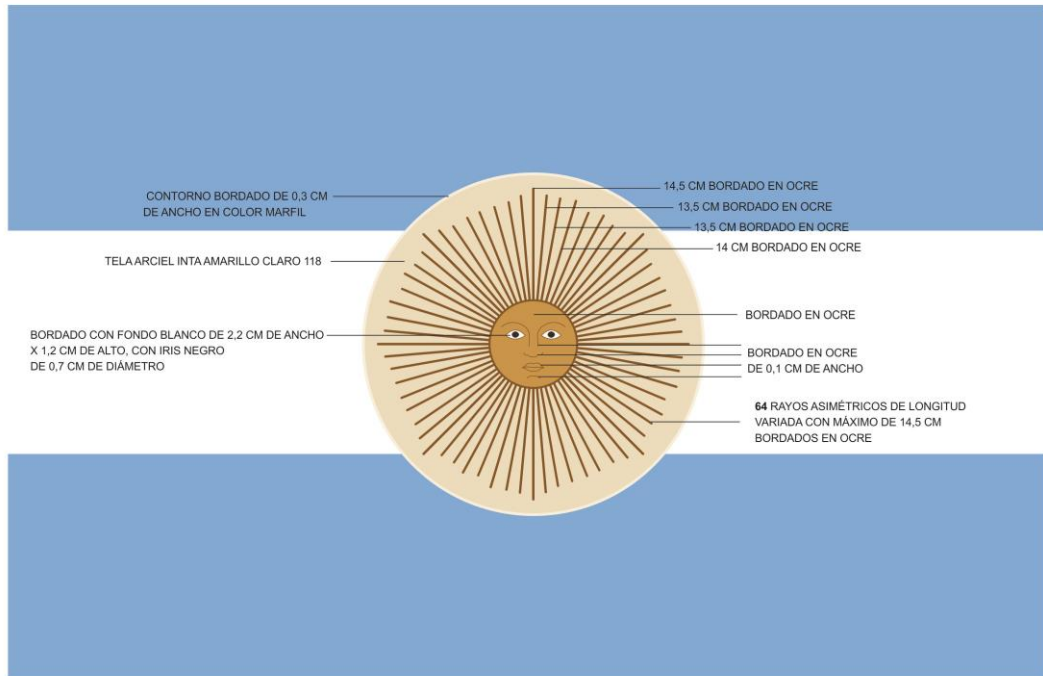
CONTORNO BORDADO DE 0,3 CM DE ANCHO EN COLOR MARFIL

TELA ARCIEL INTA AMARILLO CLARO 118

BORDADO CON FONDO BLANCO DE 2,2 CM DE ANCHO X 1,2 CM DE ALTO, CON IRIS NEGRO DE 0,7 CM DE DIÁMETRO

14,5 CM BORDADO EN OCRE

13,5 CM BORDADO EN OCRE

13,5 CM BORDADO EN OCRE

14 CM BORDADO EN OCRE

BORDADO EN OCRE

BORDADO EN OCRE DE 0,1 CM DE ANCHO

64 RAYOS ASIMÉTRICOS DE LONGITUD VARIADA CON MÁXIMO DE 14,5 CM BORDADOS EN OCRE